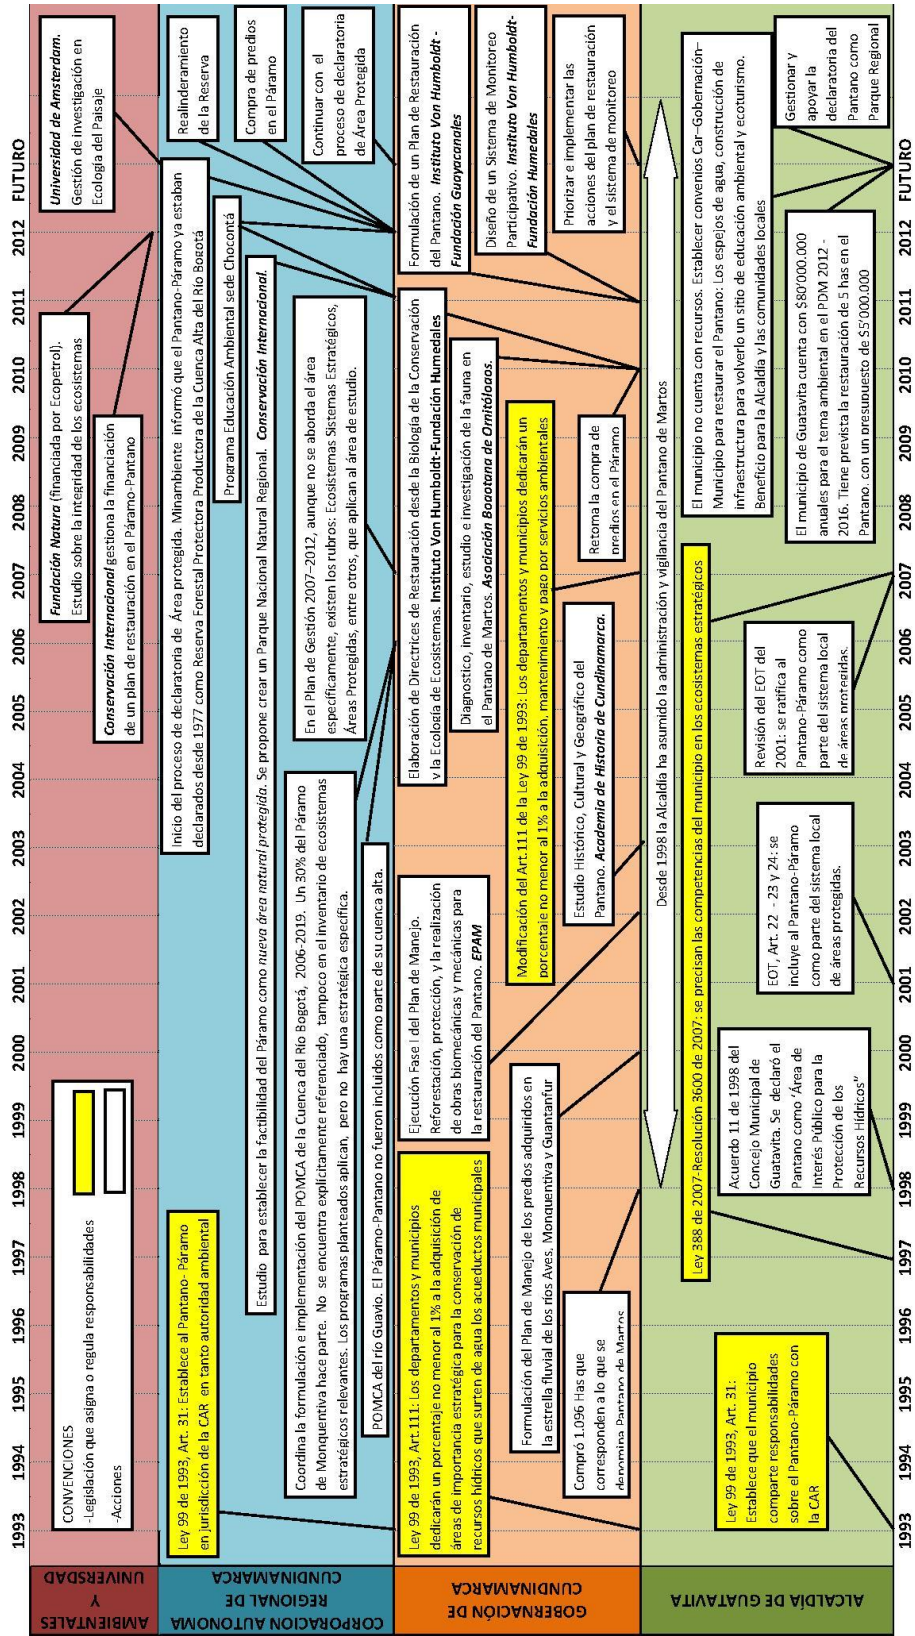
1993 1994 1995 1996 1997 1998 1999 2000 2001 2002 2003 2004 2005 2006 2007 2008 2009 2010 2011 2012 FUTURO

AMBIENTALES Y UNIVERSIDAD

CORPORACION AUTONOMA REGIONAL DE CUNDINAMARCA

GOBERNACIÓN DE CUNDINAMARCA

ALCALDÍA DE GUATAVITA

CONVENCIONES
-Legislación que asigna o regula responsabilidades
-Acciones

*Fundación Natura* (financiada por Ecopetrol). Estudio sobre la integridad de los ecosistemas

*Conservación Internacional* gestiona la financiación de un plan de restauración en el Páramo-Pantano

*Universidad de Amsterdam.* Gestión de investigación en Ecología del Paisaje

Ley 99 de 1993, Art. 31: Establece al Pantano- Páramo en jurisdicción de la CAR en tanto autoridad ambiental

Estudio para establecer la factibilidad del Páramo como *nueva área natural protegida*. Se propone crear un Parque Nacional Natural Regional. *Conservación Internacional.*

Coordina la formulación e implementación del POMCA de la Cuenca del Río Bogotá, 2006-2019. Un 30% del Páramo de Monquentiva hace parte. No se encuentra explícitamente referenciado, tampoco en el inventario de ecosistemas estratégicos relevantes. Los programas planteados aplican, pero no hay una estratégica específica.

POMCA del río Guavio. El Páramo-Pantano no fueron incluidos como parte de su cuenca alta.

Inicio del proceso de declaratoria de Área protegida. Minambiente informó que el Pantano-Páramo ya estaban declarados desde 1977 como Reserva Forestal Protectora Productora de la Cuenca Alta del Río Bogotá

Programa Educación Ambiental sede Chocontá

En el Plan de Gestión 2007-2012, aunque no se aborda el área específicamente, existen los rubros: Ecosistemas Sistemas Estratégicos, Áreas Protegidas, entre otros, que aplican al área de estudio.

Realinderamiento de la Reserva

Compra de predios en el Páramo

Continuar con el proceso de declaratoria de Área Protegida

Ley 99 de 1993, Art.111: Los departamentos y municipios dedicarán un porcentaje no menor al 1% a la adquisición de áreas de importancia estratégica para la conservación de recursos hídricos que surten de agua los acueductos municipales

Formulación del Plan de Manejo de los predios adquiridos en la estrella fluvial de los ríos Aves, Monquentiva y Guantanfur

Compró 1.096 Has que corresponden a lo que se denomina Pantano de Martos

Ejecución Fase I del Plan de Manejo. Reforestación, protección, y la realización de obras biomecánicas y mecánicas para la restauración del Pantano. *EPAM*

Estudio Histórico, Cultural y Geográfico del Pantano. *Academia de Historia de Cundinamarca.*

Modificación del Art.111 de la Ley 99 de 1993: Los departamentos y municipios dedicarán un porcentaje no menor al 1% a la adquisición, mantenimiento y pago por servicios ambientales

Retoma la compra de predios en el Páramo

Elaboración de Directrices de Restauración desde la Biología de la Conservación y la Ecología de Ecosistemas. **Instituto Von Humboldt-Fundación Humedales**

Diagnóstico, inventario, estudio e investigación de la fauna en el Pantano de Martos. *Asociación Bogotana de Ornitólogos.*

Formulación de un Plan de Restauración del Pantano. *Instituto Von Humboldt - Fundación Guayacanales*

Diseño de un Sistema de Monitoreo Participativo. *Instituto Von Humboldt-Fundación Humedales*

Priorizar e implementar las acciones del plan de restauración y el sistema de monitoreo

Ley 99 de 1993, Art. 31: Establece que el municipio comparte responsabilidades sobre el Pantano-Páramo con la CAR

Ley 388 de 2007-Resolución 3600 de 2007: se precisan las competencias del municipio en los ecosistemas estratégicos

Acuerdo 11 de 1998 del Concejo Municipal de Guatavita. Se declaró el Pantano como "Área de Interés Público para la Protección de los Recursos Hídricos"

EOT, Art. 22 - 23 y 24: se incluye al Pantano-Páramo como parte del sistema local de áreas protegidas.

Revisión del EOT de 2001: se ratifica al Pantano-Páramo como parte del sistema local de áreas protegidas.

Desde 1998 la Alcaldía ha asumido la administración y vigilancia del Pantano de Martos

El municipio no cuenta con recursos. Establecer convenios Car-Gobernación-Municipio para restaurar el Pantano: Los espejos de agua, construcción de infraestructura para volverlo un sitio de educación ambiental y ecoturismo. Beneficio para la Alcaldía y las comunidades locales

El municipio de Guatavita cuenta con $80'000.000 anuales para el tema ambiental en el PDM 2012 - 2016. Tiene prevista la restauración de 5 has en el Pantano, con un presupuesto de $55'000.000

Gestionar y apoyar la declaratoria del Pantano como Parque Regional